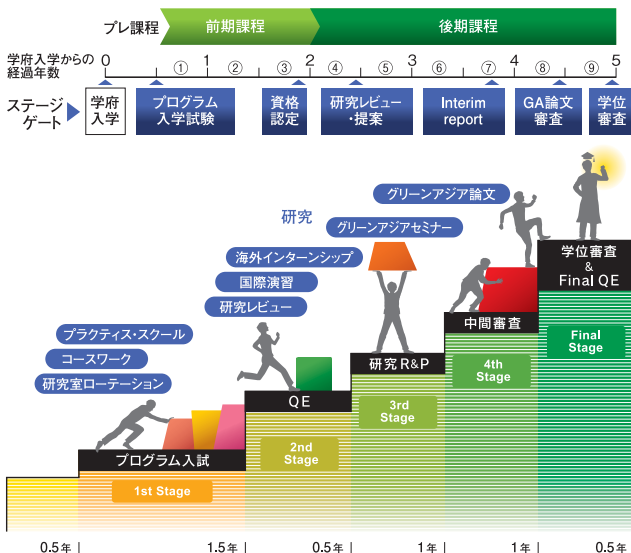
プレ課程 前期課程 後期課程

学府入学からの経過年数

0 ① 1 ② ③ 2 ④ ⑤ 3 ⑥ ⑦ 4 ⑧ ⑨ 5

ステージゲート

学府入学

プログラム入学試験

資格認定

研究レビュー・提案

Interim report

GA論文審査

学位審査

グリーンアジア論文

研究

グリーンアジアセミナー

海外インターンシップ

国際演習

研究レビュー

プラクティス・スクール

コースワーク

研究室ローテーション

学位審査 & Final QE

中間審査

研究 R&P

QE

プログラム入試

Final Stage

4th Stage

3rd Stage

2nd Stage

1st Stage

0.5年 1.5年 0.5年 1年 1年 0.5年